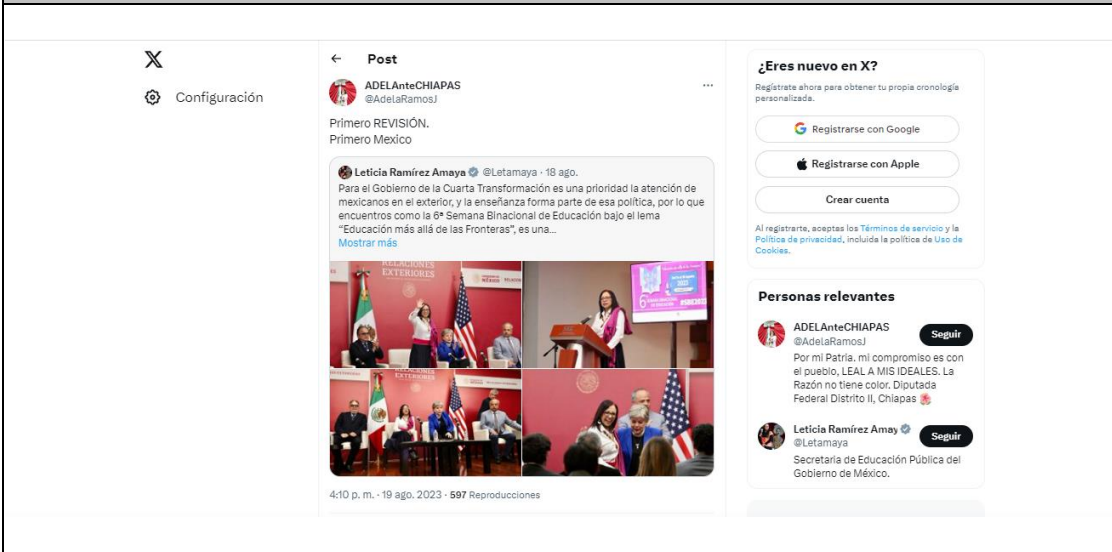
X

Configuración

← Post

ADELAnteCHIAPAS
@AdelaRamosJ

Primero REVISIÓN.
Primero Mexico

Leticia Ramírez Amaya @Letamaya · 18 ago.
Para el Gobierno de la Cuarta Transformación es una prioridad la atención de mexicanos en el exterior, y la enseñanza forma parte de esa política, por lo que encuentros como la 6ª Semana Binacional de Educación bajo el lema "Educación más allá de las Fronteras", es una...
Mostrar más

RELACIONES EXTERIORES

4:10 p. m. · 19 ago. 2023 · 597 Reproducciones

¿Eres nuevo en X?
Regístrate ahora para obtener tu propia cronología personalizada.

Registrarse con Google
Registrarse con Apple
Crear cuenta

Al registrarte, aceptas los Términos de servicio y la Política de privacidad, incluida la política de Uso de Cookies.

Personas relevantes

ADELAnteCHIAPAS
@AdelaRamosJ
Seguir
Por mi Patria. mi compromiso es con el pueblo, LEAL A MIS IDEALES. La Razón no tiene color. Diputada Federal Distrito II, Chiapas

Leticia Ramírez Amay
@Letamaya
Seguir
Secretaria de Educación Pública del Gobierno de México.